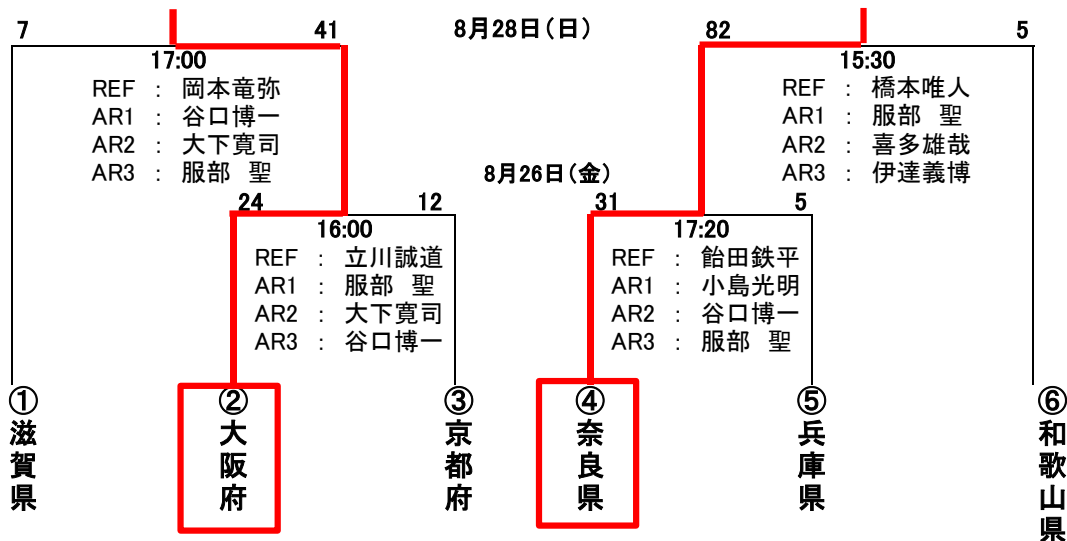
8月28日(日)

7 41
17:00
REF : 岡本竜弥
AR1 : 谷口博一
AR2 : 大下寛司
AR3 : 服部 聖

82 5
15:30
REF : 橋本唯人
AR1 : 服部 聖
AR2 : 喜多雄哉
AR3 : 伊達義博

8月26日(金)

24 12
16:00
REF : 立川誠道
AR1 : 服部 聖
AR2 : 大下寛司
AR3 : 谷口博一

31 5
17:20
REF : 飴田鉄平
AR1 : 小島光明
AR2 : 谷口博一
AR3 : 服部 聖

① 滋賀県

② 大阪府

③ 京都府

④ 奈良県

⑤ 兵庫県

⑥ 和歌山県